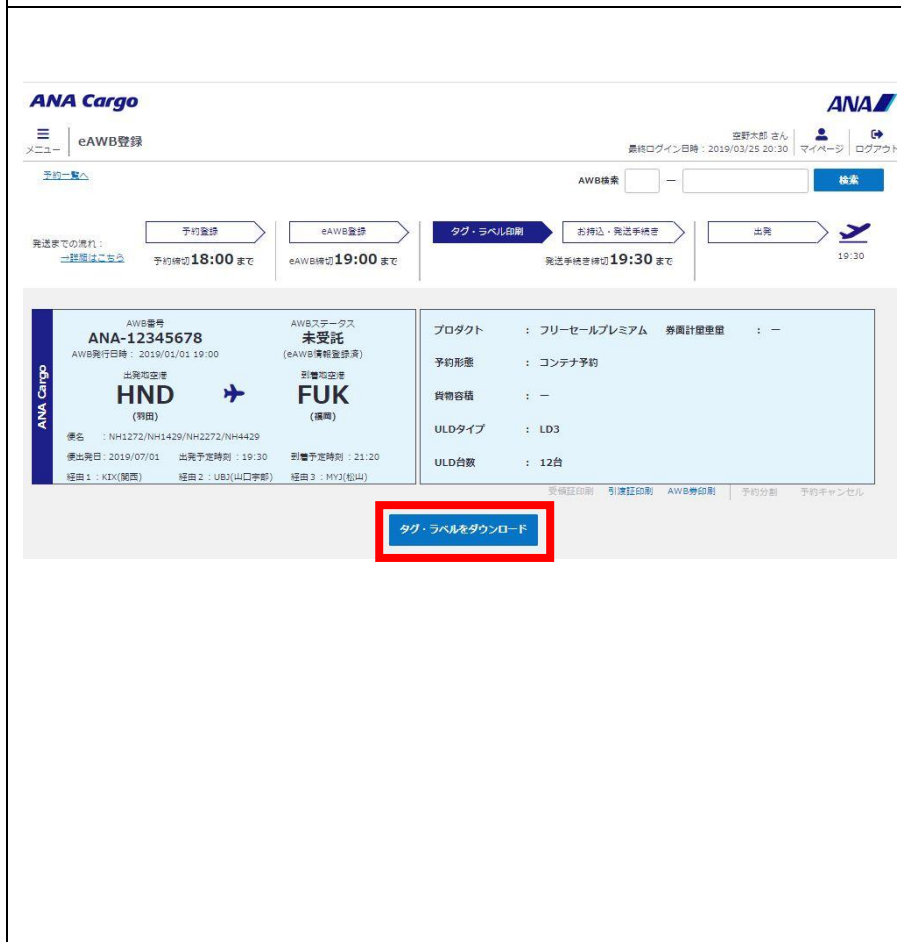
ANA Cargo

ANA

メニュー eAWB登録

空野太郎 さん
最終ログイン日時：2019/03/25 20:30 マイページ ログアウト

予約一覧へ

AWB検索 — 検索

発送までの流れ：
→詳細はこちら

予約登録
予約締切18:00まで

eAWB登録
eAWB締切19:00まで

タグ・ラベル印刷

お持込・発送手続き
発送手続き締切19:30まで

出発
19:30

ANA Cargo

AWB番号
ANA-12345678
AWB発行日時：2019/01/01 19:00

AWBステータス
未受託
(eAWB情報登録済)

出発空港
HND
(羽田)

到着空港
FUK
(福岡)

便名 ：NH1272/NH1429/NH2272/NH4429
便出発日：2019/07/01 出発予定時刻：19:30 到着予定時刻：21:20
経由1：KIX(関西) 経由2：UBJ(山口宇部) 経由3：MYJ(松山)

プロダクト ：フリーセールプレミアム 券面計量重量 ：—
予約形態 ：コンテナ予約
貨物容積 ：—
ULDタイプ ：LD3
ULD台数 ：12台

受領証印刷 引渡証印刷 AWB券印刷 予約分割 予約キャンセル

タグ・ラベルをダウンロード